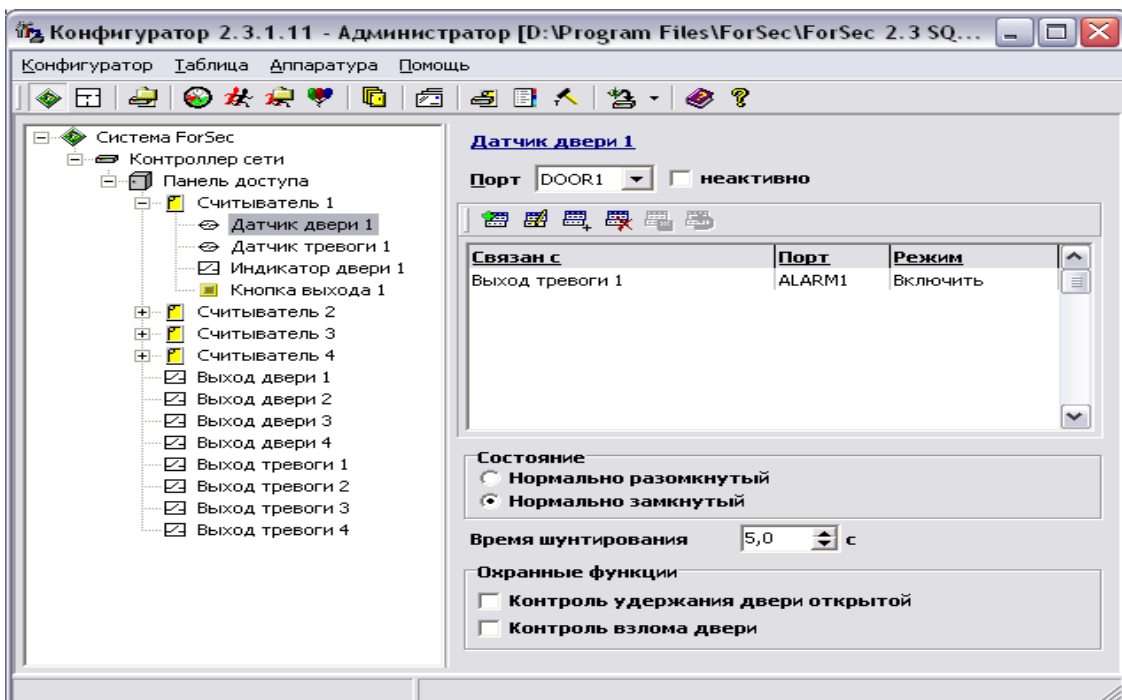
Конфигуратор 2.3.1.11 - Администратор [D:\Program Files\ForSec\ForSec 2.3 SQ...

Конфигуратор Таблица Аппаратура Помощь

Система ForSec
Контроллер сети
Панель доступа
Считыватель 1
Датчик двери 1
Датчик тревоги 1
Индикатор двери 1
Кнопка выхода 1
Считыватель 2
Считыватель 3
Считыватель 4
Выход двери 1
Выход двери 2
Выход двери 3
Выход двери 4
Выход тревоги 1
Выход тревоги 2
Выход тревоги 3
Выход тревоги 4

Датчик двери 1

Порт DOOR1 неактивно

| Связан с | Порт | Режим |
|---|---|---|
| Выход тревоги 1 | ALARM1 | Включить |

Состояние
Нормально разомкнутый
Нормально замкнутый

Время шунтирования 5,0 с

Охранные функции
Контроль удержания двери открытой
Контроль взлома двери